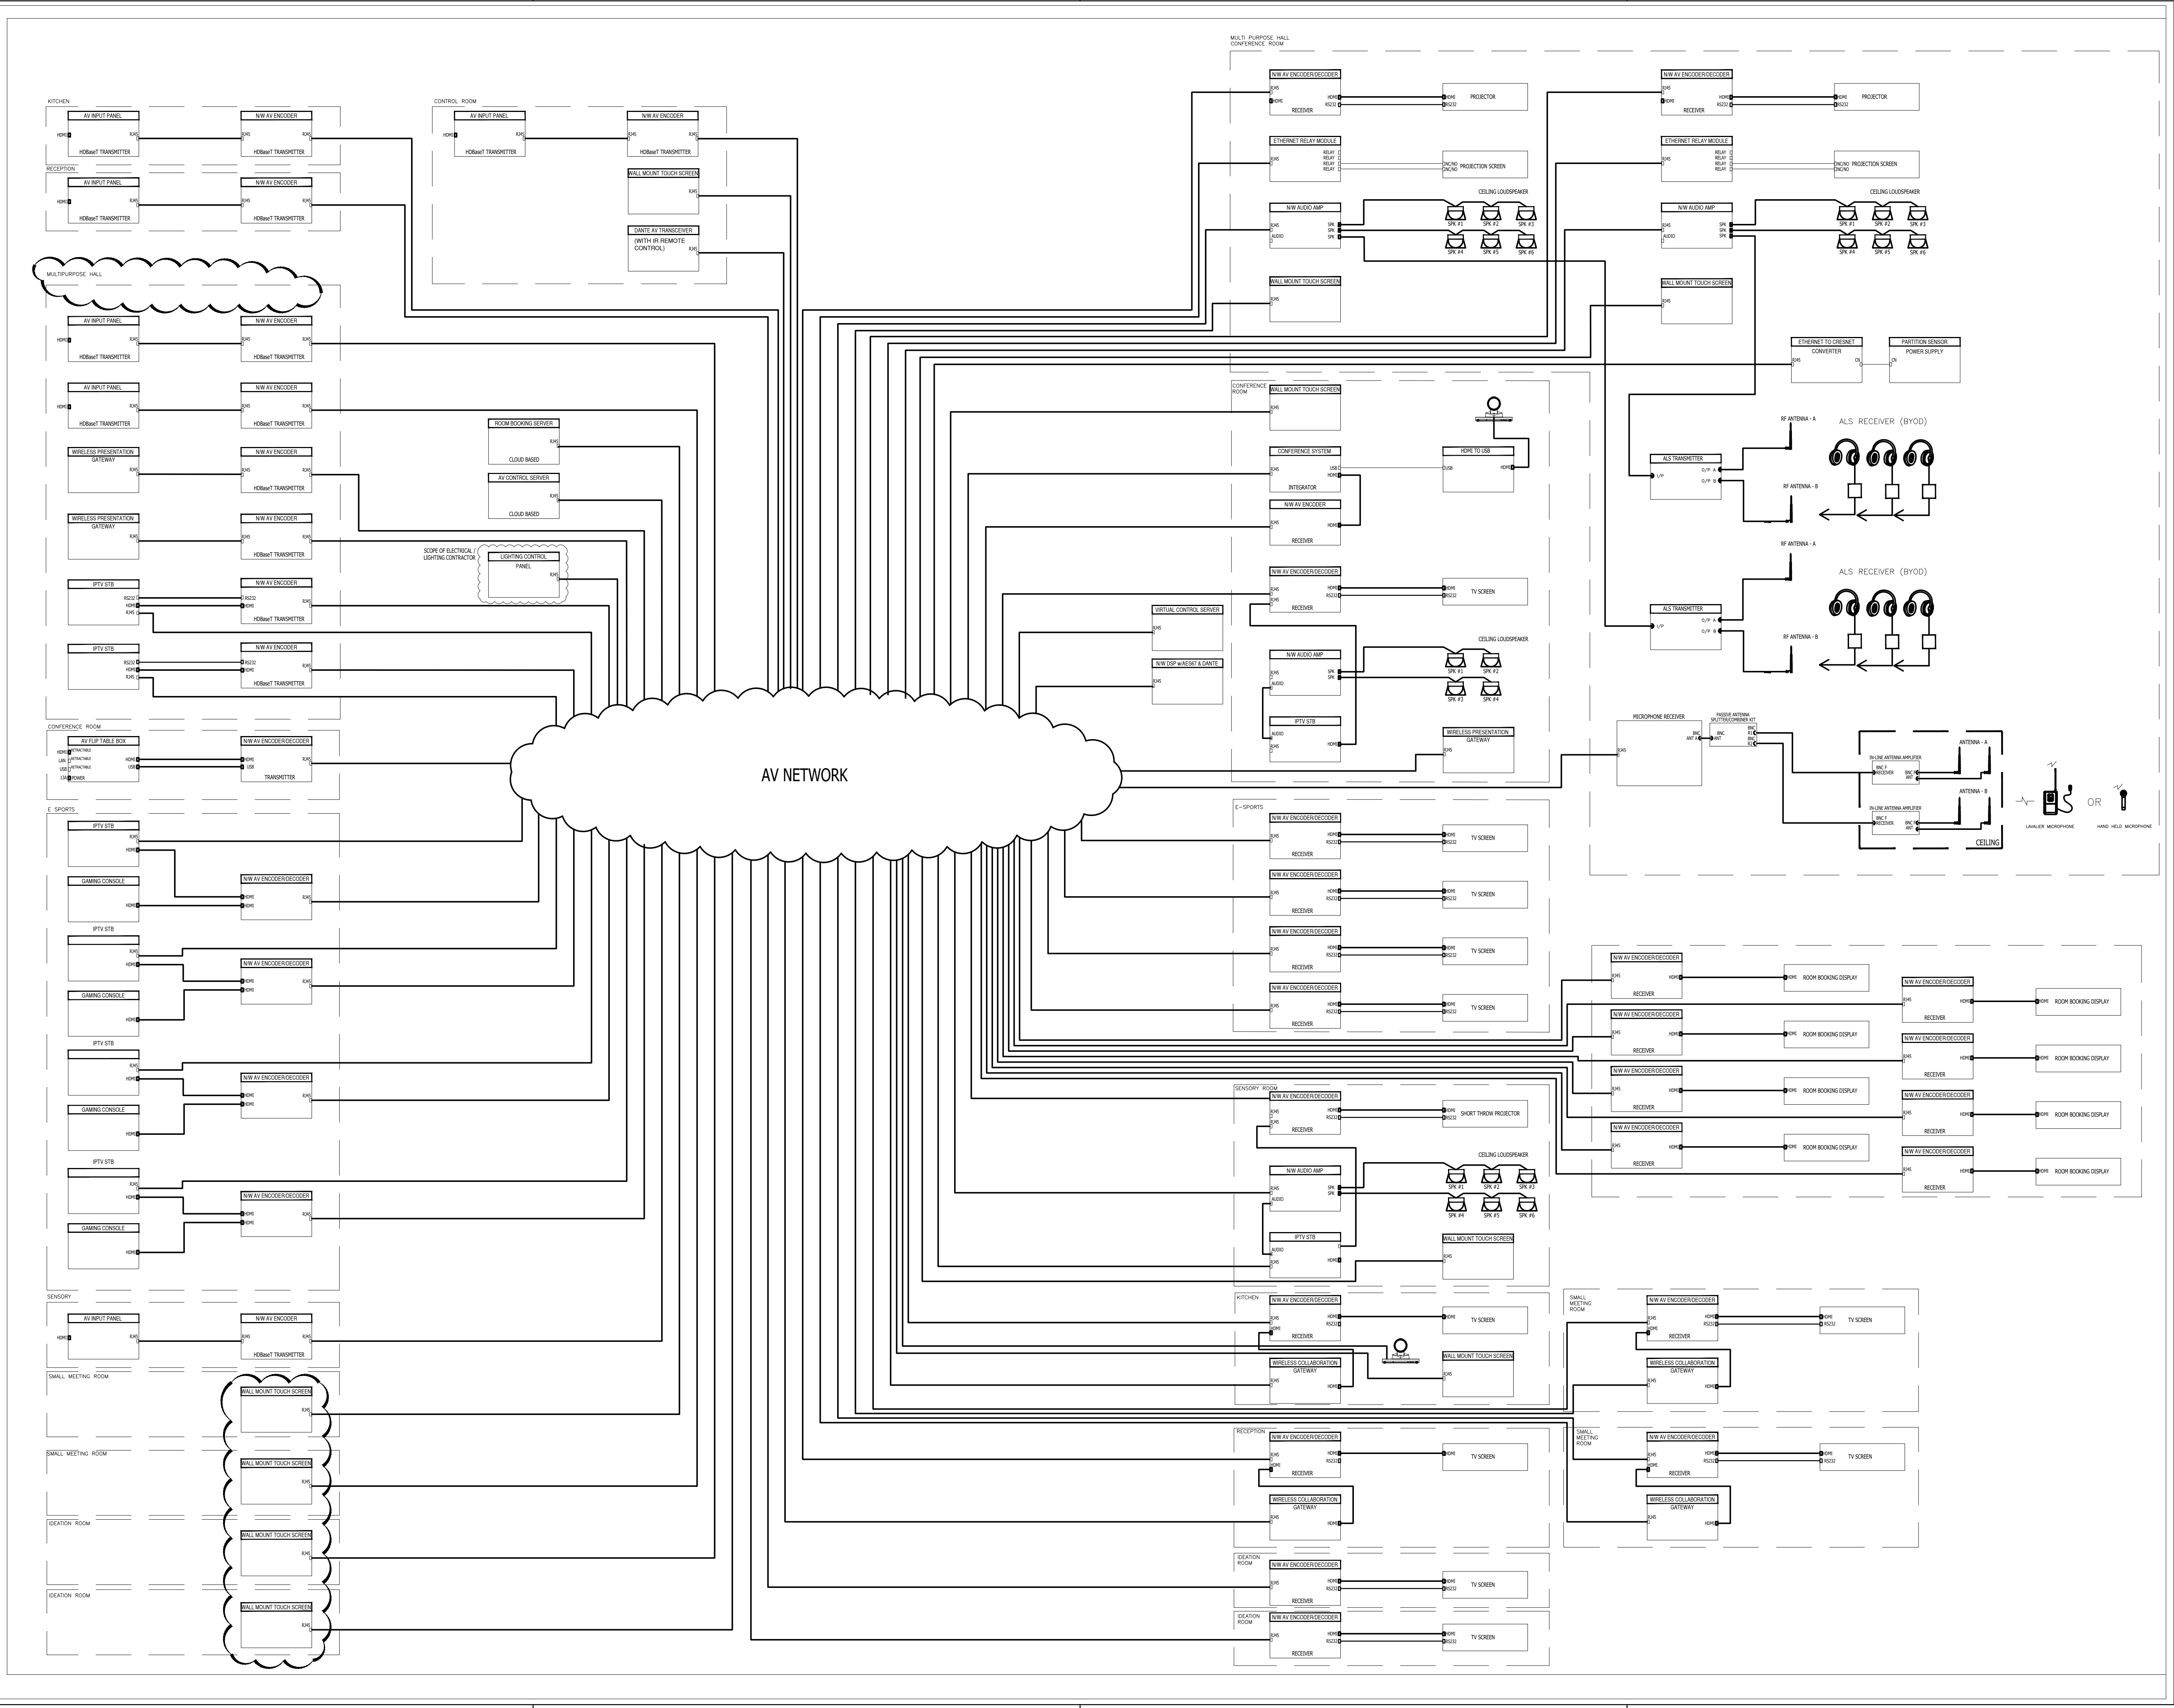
KITCHEN

AV INPUT PANEL
HDMI RJ45
HDBaseT TRANSMITTER

N/W AV ENCODER
RJ45 RJ45
HDBaseT TRANSMITTER

RECEPTION

AV INPUT PANEL
HDMI RJ45
HDBaseT TRANSMITTER

N/W AV ENCODER
RJ45 RJ45
HDBaseT TRANSMITTER

MULTIPURPOSE HALL

AV INPUT PANEL
HDMI RJ45
HDBaseT TRANSMITTER

N/W AV ENCODER
RJ45 RJ45
HDBaseT TRANSMITTER

AV INPUT PANEL
HDMI RJ45
HDBaseT TRANSMITTER

N/W AV ENCODER
RJ45 RJ45
HDBaseT TRANSMITTER

WIRELESS PRESENTATION GATEWAY
RJ45

N/W AV ENCODER
RJ45 RJ45
HDBaseT TRANSMITTER

WIRELESS PRESENTATION GATEWAY
RJ45

N/W AV ENCODER
RJ45 RJ45
HDBaseT TRANSMITTER

IPTV STB
RS232 HDMI RJ45

N/W AV ENCODER
RS232 HDMI RJ45
HDBaseT TRANSMITTER

IPTV STB
RS232 HDMI RJ45

N/W AV ENCODER
RS232 HDMI RJ45
HDBaseT TRANSMITTER

CONFERENCE ROOM

AV FLIP TABLE BOX
HDMI RETRACTABLE
LAN RETRACTABLE
USB RETRACTABLE
13A POWER
HDMI USB

N/W AV ENCODER/DECODER
HDMI USB RJ45
TRANSMITTER

E SPORTS

IPTV STB
RJ45 HDMI

GAMING CONSOLE
HDMI

N/W AV ENCODER/DECODER
HDMI HDMI RJ45

IPTV STB
RJ45 HDMI

GAMING CONSOLE
HDMI

N/W AV ENCODER/DECODER
HDMI HDMI RJ45

IPTV STB
RJ45 HDMI

GAMING CONSOLE
HDMI

N/W AV ENCODER/DECODER
HDMI HDMI RJ45

IPTV STB
RJ45 HDMI

GAMING CONSOLE
HDMI

N/W AV ENCODER/DECODER
HDMI HDMI RJ45

SENSORY

AV INPUT PANEL
HDMI RJ45
HDBaseT TRANSMITTER

N/W AV ENCODER
RJ45 RJ45
HDBaseT TRANSMITTER

SMALL MEETING ROOM
WALL MOUNT TOUCH SCREEN
RJ45

SMALL MEETING ROOM
WALL MOUNT TOUCH SCREEN
RJ45

IDEATION ROOM
WALL MOUNT TOUCH SCREEN
RJ45

IDEATION ROOM
WALL MOUNT TOUCH SCREEN
RJ45

CONTROL ROOM

AV INPUT PANEL
HDMI RJ45
HDBaseT TRANSMITTER

N/W AV ENCODER
RJ45 RJ45
HDBaseT TRANSMITTER

WALL MOUNT TOUCH SCREEN
RJ45

DANTE AV TRANSCEIVER
(WITH IR REMOTE CONTROL)
RJ45

ROOM BOOKING SERVER
RJ45
CLOUD BASED

AV CONTROL SERVER
RJ45
CLOUD BASED

SCOPE OF ELECTRICAL / LIGHTING CONTRACTOR
LIGHTING CONTROL PANEL
RJ45

AV NETWORK

MULTI PURPOSE HALL
CONFERENCE ROOM

N/W AV ENCODER/DECODER
RJ45 HDMI HDMI RS232
RECEIVER

PROJECTOR
HDMI RS232

ETHERNET RELAY MODULE
RJ45 RELAY RELAY RELAY RELAY

PROJECTION SCREEN
ON/NO ON/NO

CEILING LOUDSPEAKER
N/W AUDIO AMP
RJ45 AUDIO SPK SPK SPK
SPK #1 SPK #2 SPK #3
SPK #4 SPK #5 SPK #6

WALL MOUNT TOUCH SCREEN
RJ45

N/W AV ENCODER/DECODER
RJ45 HDMI HDMI RS232
RECEIVER

PROJECTOR
HDMI RS232

ETHERNET RELAY MODULE
RJ45 RELAY RELAY RELAY RELAY

PROJECTION SCREEN
ON/NO ON/NO

CEILING LOUDSPEAKER
N/W AUDIO AMP
RJ45 AUDIO SPK SPK SPK
SPK #1 SPK #2 SPK #3
SPK #4 SPK #5 SPK #6

WALL MOUNT TOUCH SCREEN
RJ45

ETHERNET TO CRESNET CONVERTER
RJ45 CN

PARTITION SENSOR POWER SUPPLY
CN

CONFERENCE ROOM
WALL MOUNT TOUCH SCREEN
RJ45

CONFERENCE SYSTEM
RJ45 USB HDMI
INTEGRATOR

HDMI TO USB
USB HDMI

N/W AV ENCODER
RJ45 HDMI
RECEIVER

N/W AV ENCODER/DECODER
RJ45 RJ45 HDMI RS232
RECEIVER

TV SCREEN
HDMI RS232

VIRTUAL CONTROL SERVER
RJ45

N/W DSP w/AES67 & DANTE
RJ45

N/W AUDIO AMP
RJ45 AUDIO SPK SPK
CEILING LOUDSPEAKER
SPK #1 SPK #2
SPK #3 SPK #4

IPTV STB
AUDIO RJ45 HDMI

WIRELESS PRESENTATION GATEWAY
RJ45

RF ANTENNA - A
ALS RECEIVER (BYOD)
ALS TRANSMITTER
I/P O/P A O/P B
RF ANTENNA - B

RF ANTENNA - A
ALS RECEIVER (BYOD)
ALS TRANSMITTER
I/P O/P A O/P B
RF ANTENNA - B

MICROPHONE RECEIVER
RJ45 BNC ANT A

PASSIVE ANTENNA SPLITTER/COMBINER KIT
BNC ANT BNC R1 BNC R2

ANTENNA - A
IN-LINE ANTENNA AMPLIFIER
BNC P RECEIVER BNC M ANT
ANTENNA - B
IN-LINE ANTENNA AMPLIFIER
BNC P RECEIVER BNC M ANT
CEILING

LAVALIER MICROPHONE OR HAND HELD MICROPHONE

E-SPORTS
N/W AV ENCODER/DECODER
RJ45 HDMI RS232
RECEIVER
TV SCREEN
HDMI RS232

N/W AV ENCODER/DECODER
RJ45 HDMI RS232
RECEIVER
TV SCREEN
HDMI RS232

N/W AV ENCODER/DECODER
RJ45 HDMI RS232
RECEIVER
TV SCREEN
HDMI RS232

N/W AV ENCODER/DECODER
RJ45 HDMI RS232
RECEIVER
TV SCREEN
HDMI RS232

N/W AV ENCODER/DECODER
RJ45 HDMI
RECEIVER
ROOM BOOKING DISPLAY
HDMI

N/W AV ENCODER/DECODER
RJ45 HDMI
RECEIVER
ROOM BOOKING DISPLAY
HDMI

N/W AV ENCODER/DECODER
RJ45 HDMI
RECEIVER
ROOM BOOKING DISPLAY
HDMI

N/W AV ENCODER/DECODER
RJ45 HDMI
RECEIVER
ROOM BOOKING DISPLAY
HDMI

N/W AV ENCODER/DECODER
RJ45 HDMI
RECEIVER
ROOM BOOKING DISPLAY
HDMI

N/W AV ENCODER/DECODER
RJ45 HDMI
RECEIVER
ROOM BOOKING DISPLAY
HDMI

N/W AV ENCODER/DECODER
RJ45 HDMI
RECEIVER
ROOM BOOKING DISPLAY
HDMI

N/W AV ENCODER/DECODER
RJ45 HDMI
RECEIVER
ROOM BOOKING DISPLAY
HDMI

SENSORY ROOM
N/W AV ENCODER/DECODER
RJ45 RJ45 HDMI RS232
RECEIVER
SHORT THROW PROJECTOR
HDMI RS232

CEILING LOUDSPEAKER
N/W AUDIO AMP
RJ45 AUDIO SPK SPK
SPK #1 SPK #2 SPK #3
SPK #4 SPK #5 SPK #6

IPTV STB
AUDIO RJ45 HDMI

WALL MOUNT TOUCH SCREEN
RJ45

KITCHEN
N/W AV ENCODER/DECODER
RJ45 HDMI HDMI RS232
RECEIVER
TV SCREEN
HDMI

WIRELESS COLLABORATION GATEWAY
RJ45 HDMI

WALL MOUNT TOUCH SCREEN
RJ45

SMALL MEETING ROOM
N/W AV ENCODER/DECODER
RJ45 HDMI HDMI RS232
RECEIVER
TV SCREEN
HDMI RS232

WIRELESS COLLABORATION GATEWAY
RJ45 HDMI

RECEPTION
N/W AV ENCODER/DECODER
RJ45 HDMI HDMI RS232
RECEIVER
TV SCREEN
HDMI

WIRELESS COLLABORATION GATEWAY
RJ45 HDMI

SMALL MEETING ROOM
N/W AV ENCODER/DECODER
RJ45 HDMI HDMI RS232
RECEIVER
TV SCREEN
HDMI RS232

WIRELESS COLLABORATION GATEWAY
RJ45 HDMI

IDEATION ROOM
N/W AV ENCODER/DECODER
RJ45 HDMI RS232
RECEIVER
TV SCREEN
HDMI RS232

IDEATION ROOM
N/W AV ENCODER/DECODER
RJ45 HDMI RS232
RECEIVER
TV SCREEN
HDMI RS232